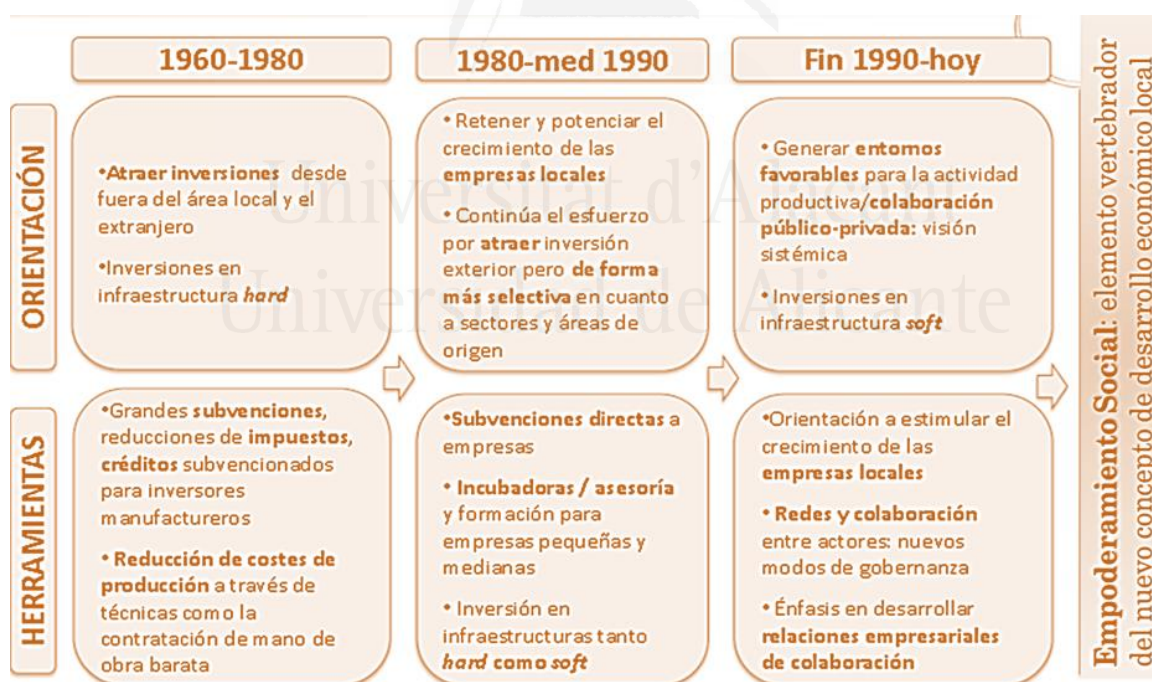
1960-1980

1980-med 1990

Fin 1990-hoy

ORIENTACIÓN

•Atraer inversiones desde fuera del área local y el extranjero

•Inversiones en infraestructura *hard*

• Retener y potenciar el crecimiento de las empresas locales

• Continúa el esfuerzo por atraer inversión exterior pero de forma más selectiva en cuanto a sectores y áreas de origen

• Generar entornos favorables para la actividad productiva/colaboración público-privada: visión sistémica

• Inversiones en infraestructura *soft*

HERRAMIENTAS

•Grandes subvenciones, reducciones de impuestos, créditos subvencionados para inversores manufactureros

• Reducción de costes de producción a través de técnicas como la contratación de mano de obra barata

•Subvenciones directas a empresas

• Incubadoras / asesoría y formación para empresas pequeñas y medianas

• Inversión en infraestructuras tanto *hard* como *soft*

•Orientación a estimular el crecimiento de las empresas locales

• Redes y colaboración entre actores: nuevos modos de gobernanza

• Énfasis en desarrollar relaciones empresariales de colaboración

Empoderamiento Social: elemento vertebrador del nuevo concepto de desarrollo económico local

Universitat d'Alacant
Universidad de Alicante